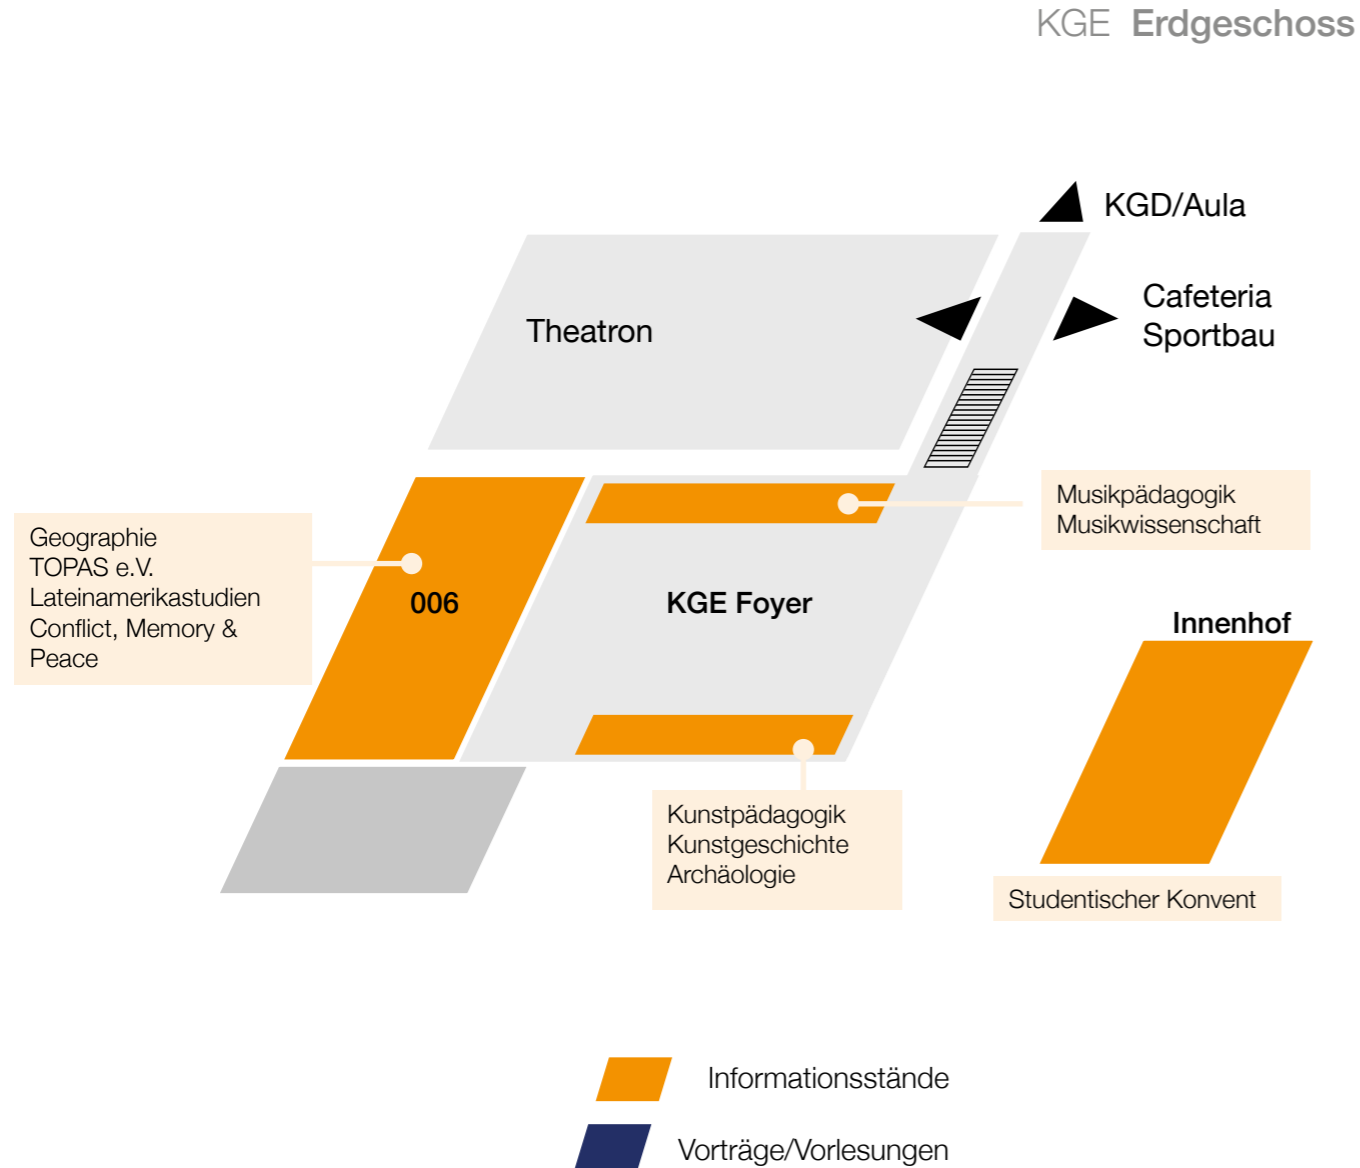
KGE Erdgeschoss

KGD/Aula

Theatron

Cafeteria
Sportbau

Musikpädagogik
Musikwissenschaft

Geographie
TOPAS e.V.
Lateinamerikastudien
Conflict, Memory &
Peace

006

KGE Foyer

Innenhof

Kunstpädagogik
Kunstgeschichte
Archäologie

Studentischer Konvent

Informationsstände

Vorträge/Vorlesungen